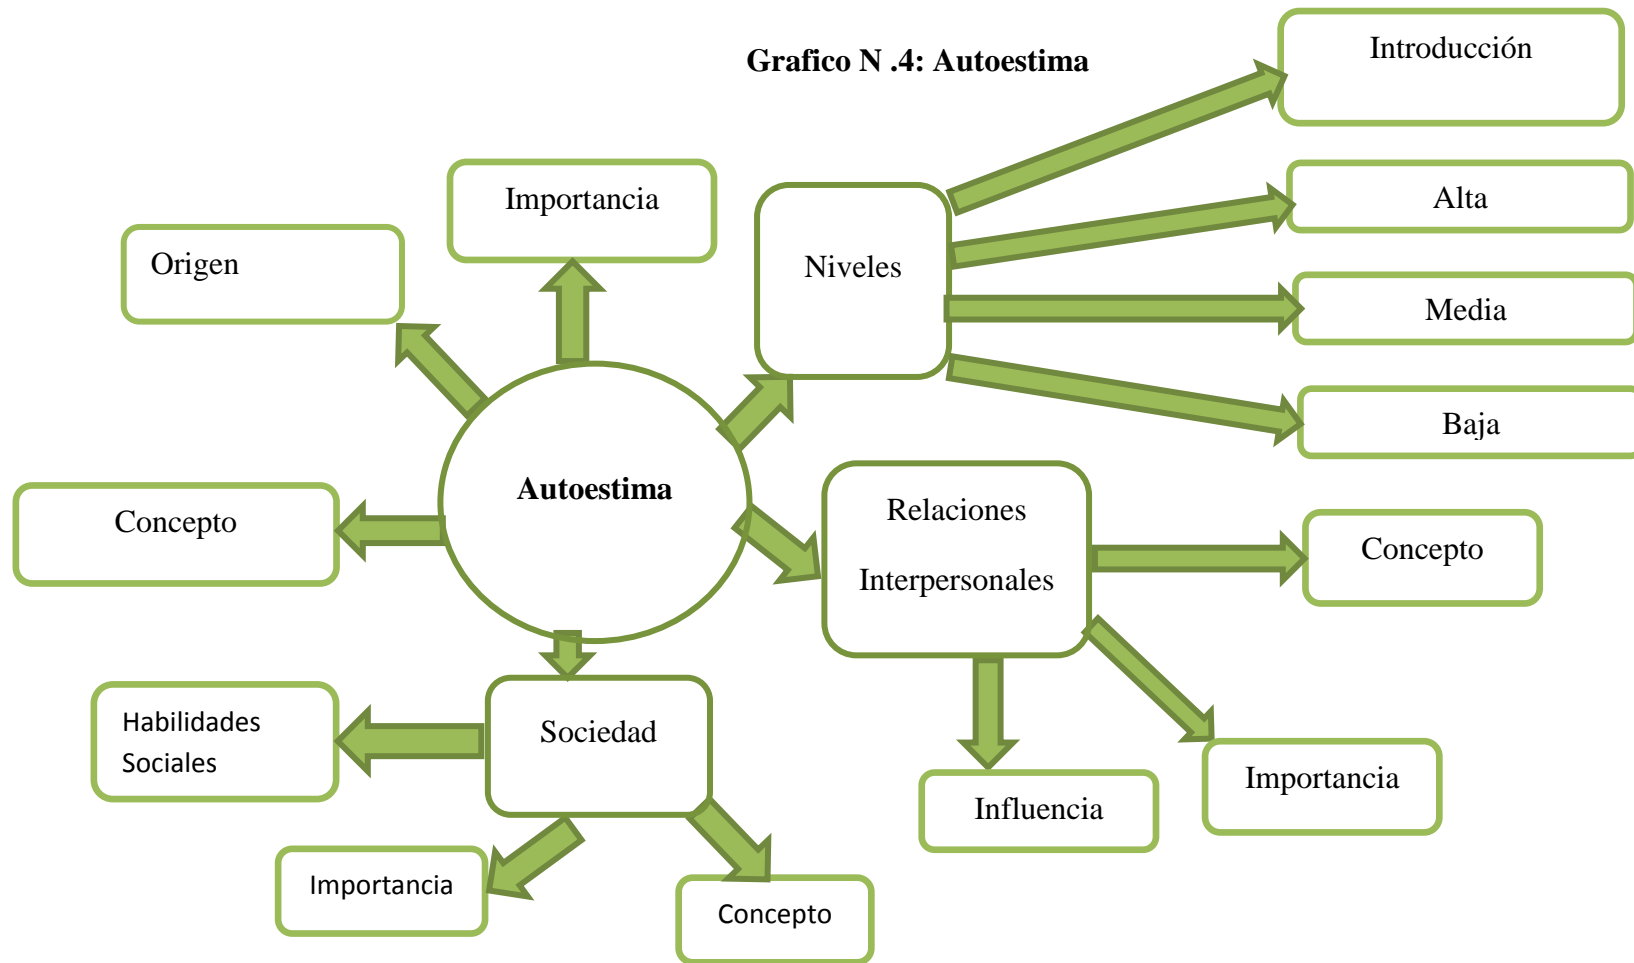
Grafico N .4: Autoestima

Introducción

Importancia

Niveles

Alta

Origen

Media

Baja

Autoestima

Concepto

Relaciones Interpersonales

Concepto

Habilidades Sociales

Sociedad

Importancia

Influencia

Importancia

Concepto